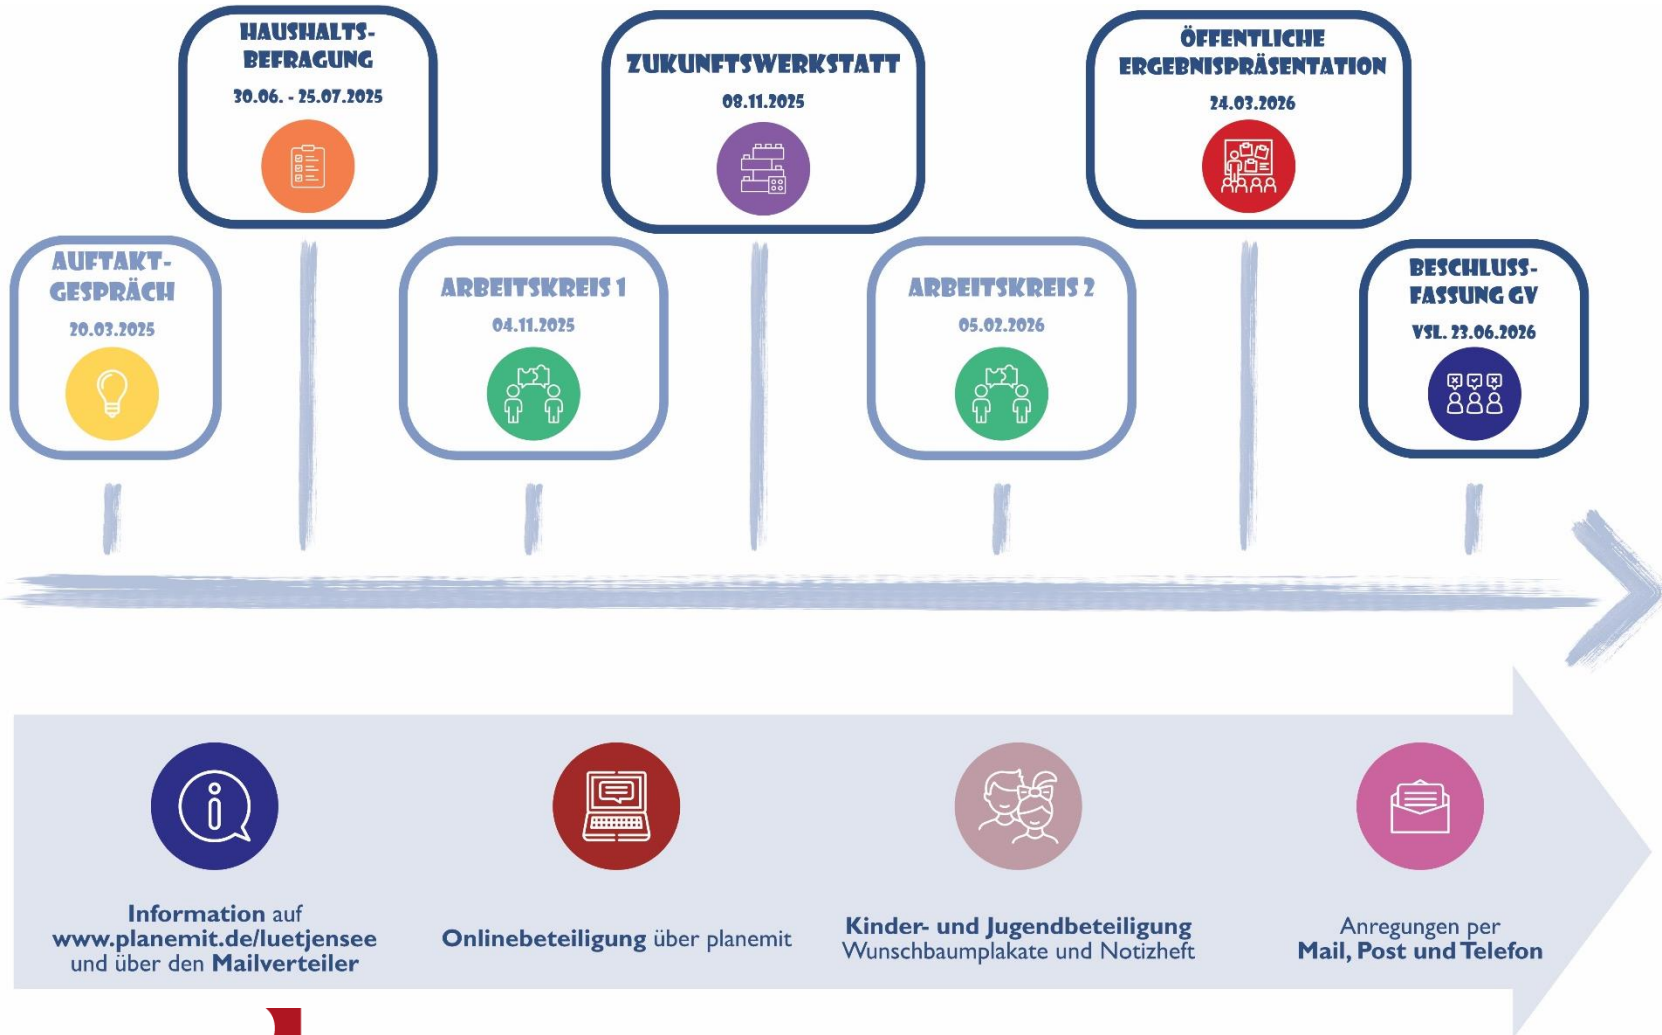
AUFTAKT-GESPRÄCH
20.03.2025

HAUSHALTS-BEFRAGUNG
30.06. - 25.07.2025

ARBEITSKREIS 1
04.11.2025

ZUKUNFTSWERKSTATT
08.11.2025

ARBEITSKREIS 2
05.02.2026

ÖFFENTLICHE ERGEBNISPRÄSENTATION
24.03.2026

BESCHLUSS-FASSUNG GV
VSL. 23.06.2026

Information auf www.planemit.de/luetjensee und über den Mailverteiler

Onlinebeteiligung über planemit

Kinder- und Jugendbeteiligung
Wunschbaumplakate und Notizheft

Anregungen per
Mail, Post und Telefon